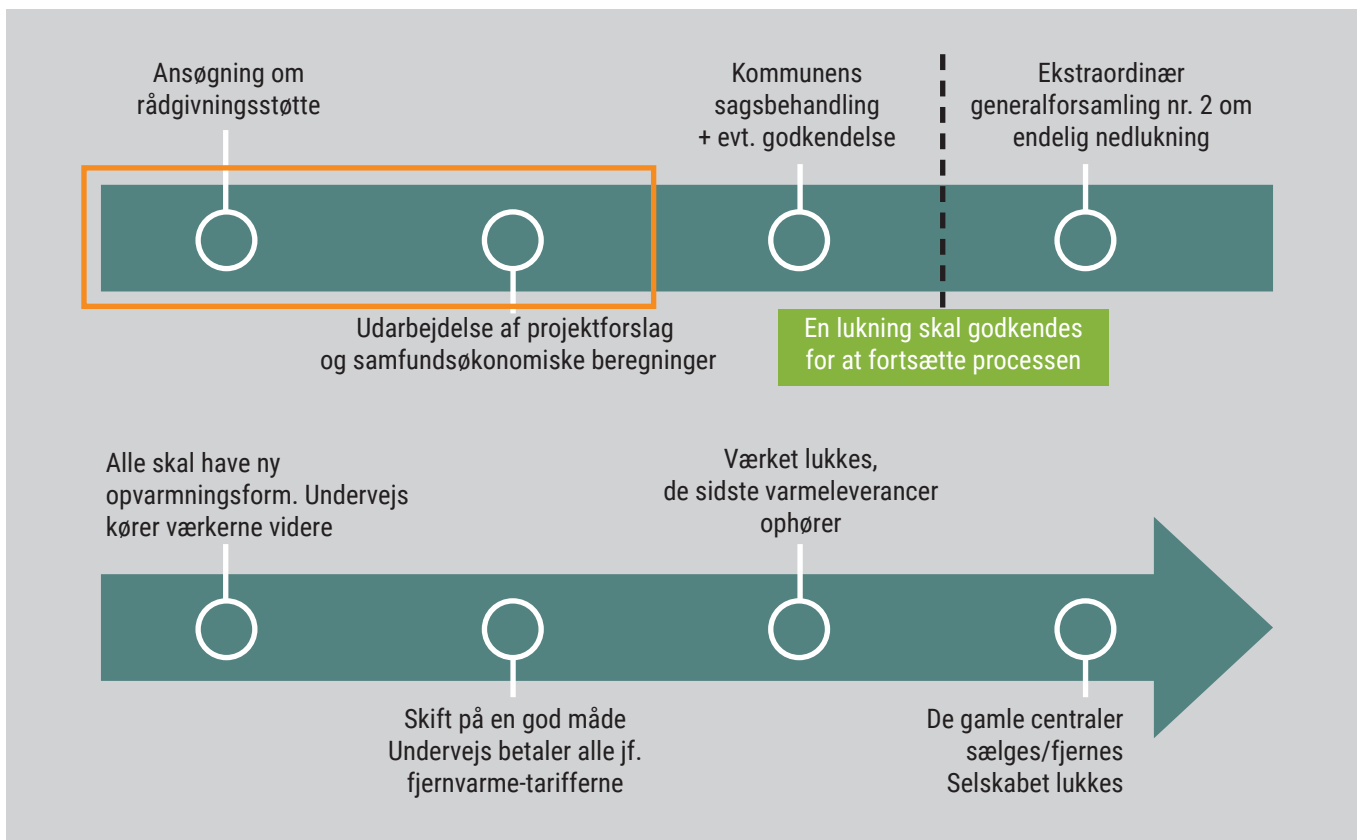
Ansøgning om rådgivningsstøtte

Kommunens sagsbehandling + evt. godkendelse

Ekstraordinær generalforsamling nr. 2 om endelig nedlukning

Udarbejdelse af projektforslag og samfundsøkonomiske beregninger

En lukning skal godkendes for at fortsætte processen

Alle skal have ny opvarmningsform. Undervejs kører værkerne videre

Værket lukkes, de sidste varmeleverancer ophører

Skift på en god måde Undervejs betaler alle jf. fjernvarme-tarifferne

De gamle centraler sælges/fjernes Selskabet lukkes